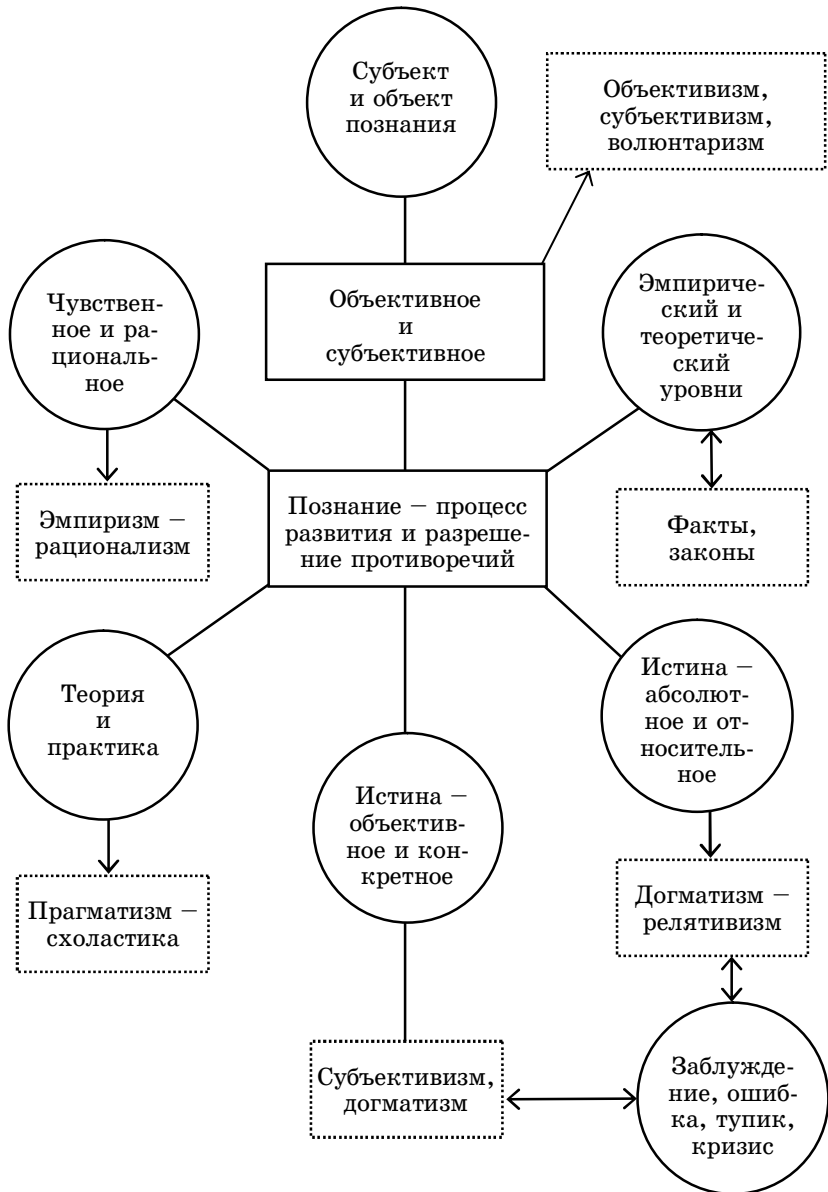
Субъект и объект познания

Объективизм, субъективизм, волюнтаризм

Чувственное и рациональное

Объективное и субъективное

Эмпирический и теоретический уровни

Эмпиризм – рационализм

Познание – процесс развития и разрешение противоречий

Факты, законы

Теория и практика

Истина – абсолютное и относительное

Истина – объективное и конкретное

Прагматизм – схоластика

Догматизм – релятивизм

Субъективизм, догматизм

Заблуждение, ошибка, тупик, кризис